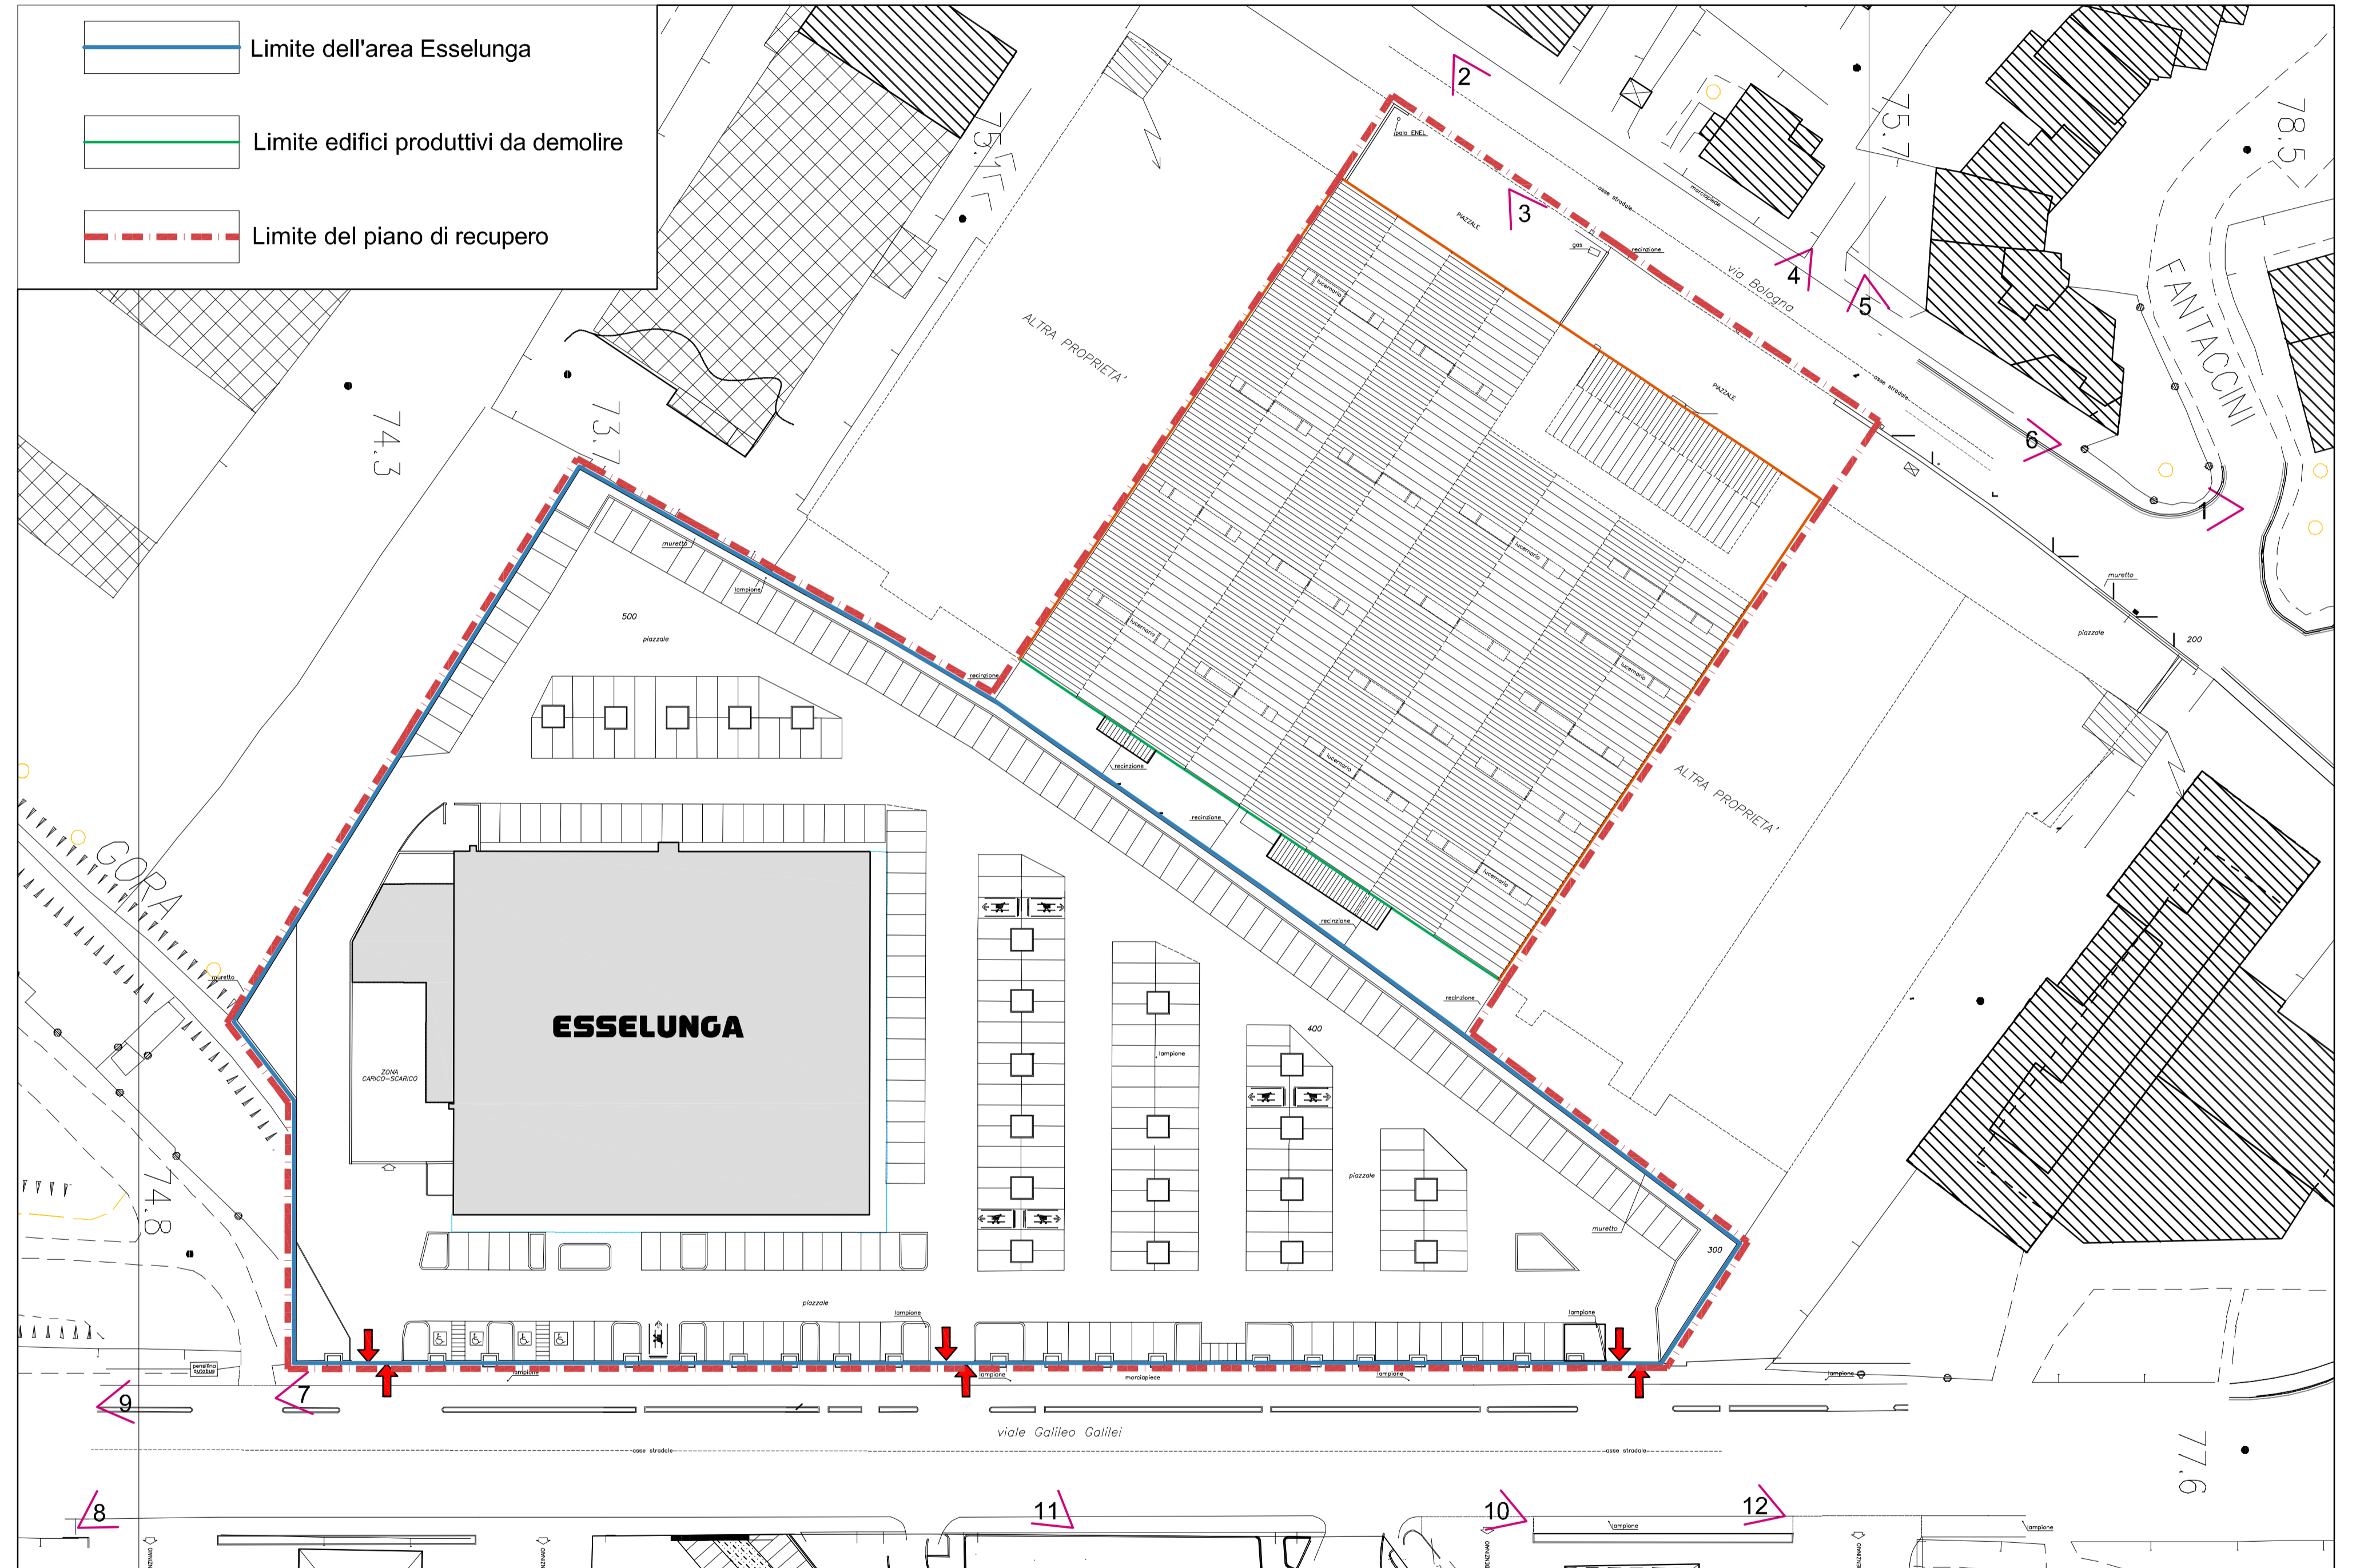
Limite dell'area Esselunga

Limite edifici produttivi da demolire

Limite del piano di recupero

2
3
4
5
6
1
7
8
9
10
11
12

palo ENEL
PIAZZALE
gas
recinzione
asse stradale
marciapiede
via Bologna
FANTACCINI
75.7
78.5
75.7
74.3
73.7
ALTRA PROPRIETA'
PIAZZALE
lucernario
muretto
lampione
500
piazzale
recinzione
200
piazzale
muretto
ALTRA PROPRIETA'
GORA
muretto
74.8
ZONA CARICO-SCARICO
ESSELUNGA
400
lampione
piazzale
muretto
300
piazzale
lampione
lampione
pensilina
lampione
lampione
marciapiede
lampione
lampione
viale Galileo Galilei
asse stradale
asse stradale
77.6
lampione
lampione